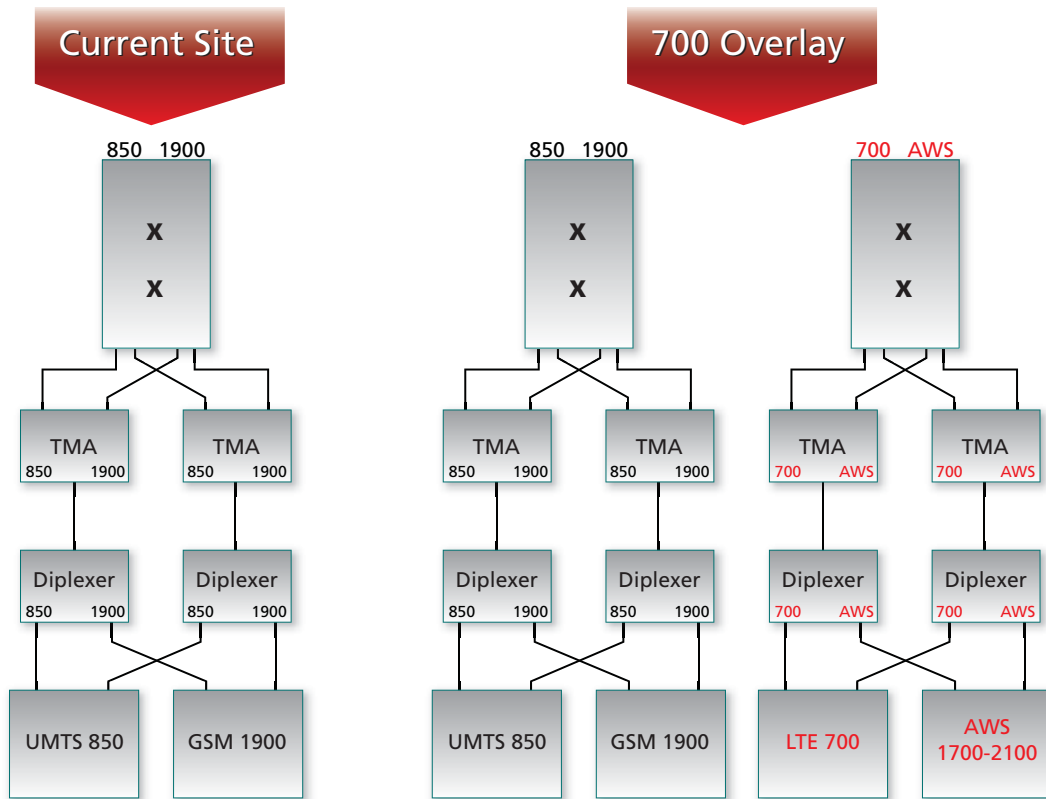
Current Site

850 1900

x

x

TMA
850 1900

TMA
850 1900

Diplexer
850 1900

Diplexer
850 1900

UMTS 850

GSM 1900

700 Overlay

850 1900

x

x

TMA
850 1900

TMA
850 1900

Diplexer
850 1900

Diplexer
850 1900

UMTS 850

GSM 1900

700 AWS

x

x

TMA
700 AWS

TMA
700 AWS

Diplexer
700 AWS

Diplexer
700 AWS

LTE 700

AWS
1700-2100